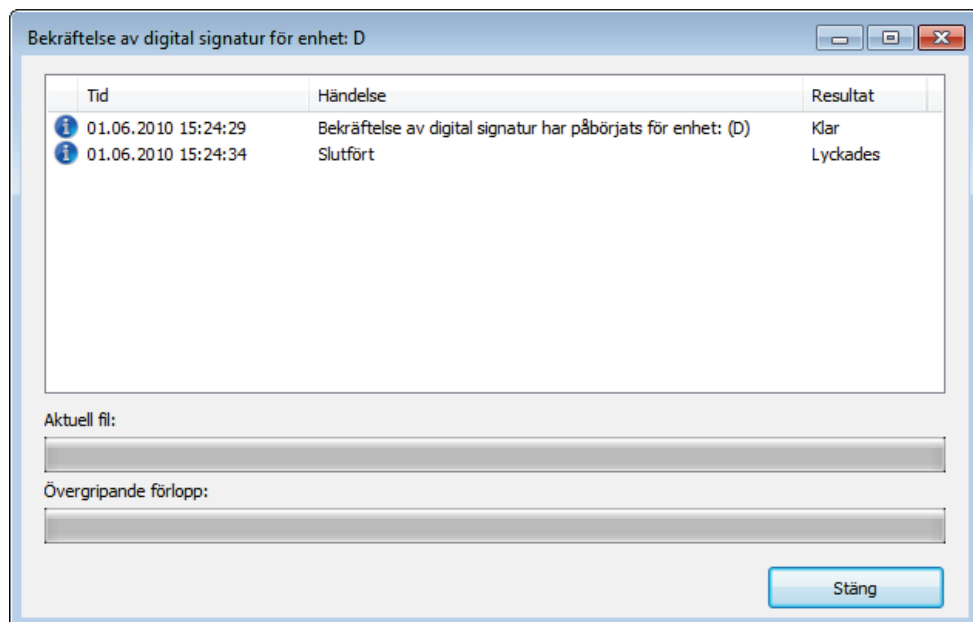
Bekräftelse av digital signatur för enhet: D

| Tid | Händelse | Resultat |
|---|---|---|
| 01.06.2010 15:24:29 | Bekräftelse av digital signatur har påbörjats för enhet: (D) | Klar |
| 01.06.2010 15:24:34 | Slutfört | Lyckades |

Aktuell fil:

Övergripande förlopp:

Stäng